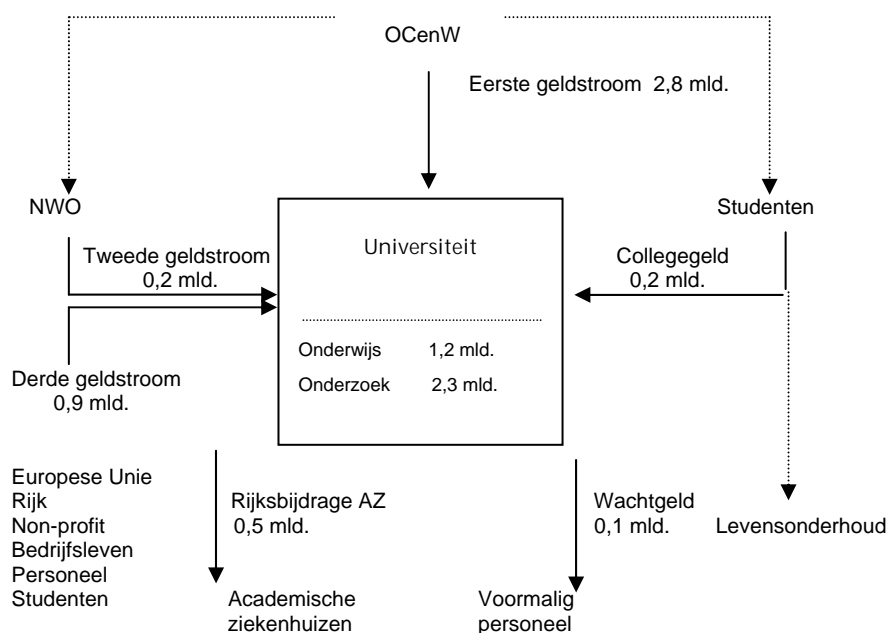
OCenW

Eerste geldstroom 2,8 mld.

NWO

Studenten

Tweede geldstroom
0,2 mld.

Universiteit

Collegegeld
0,2 mld.

Onderwijs 1,2 mld.

Onderzoek 2,3 mld.

Derde geldstroom
0,9 mld.

Europese Unie
Rijk
Non-profit
Bedrijfsleven
Personeel
Studenten

Rijksbijdrage AZ
0,5 mld.

Academische
ziekenhuizen

Wachtgeld
0,1 mld.

Voormalig
personeel

Levensonderhoud